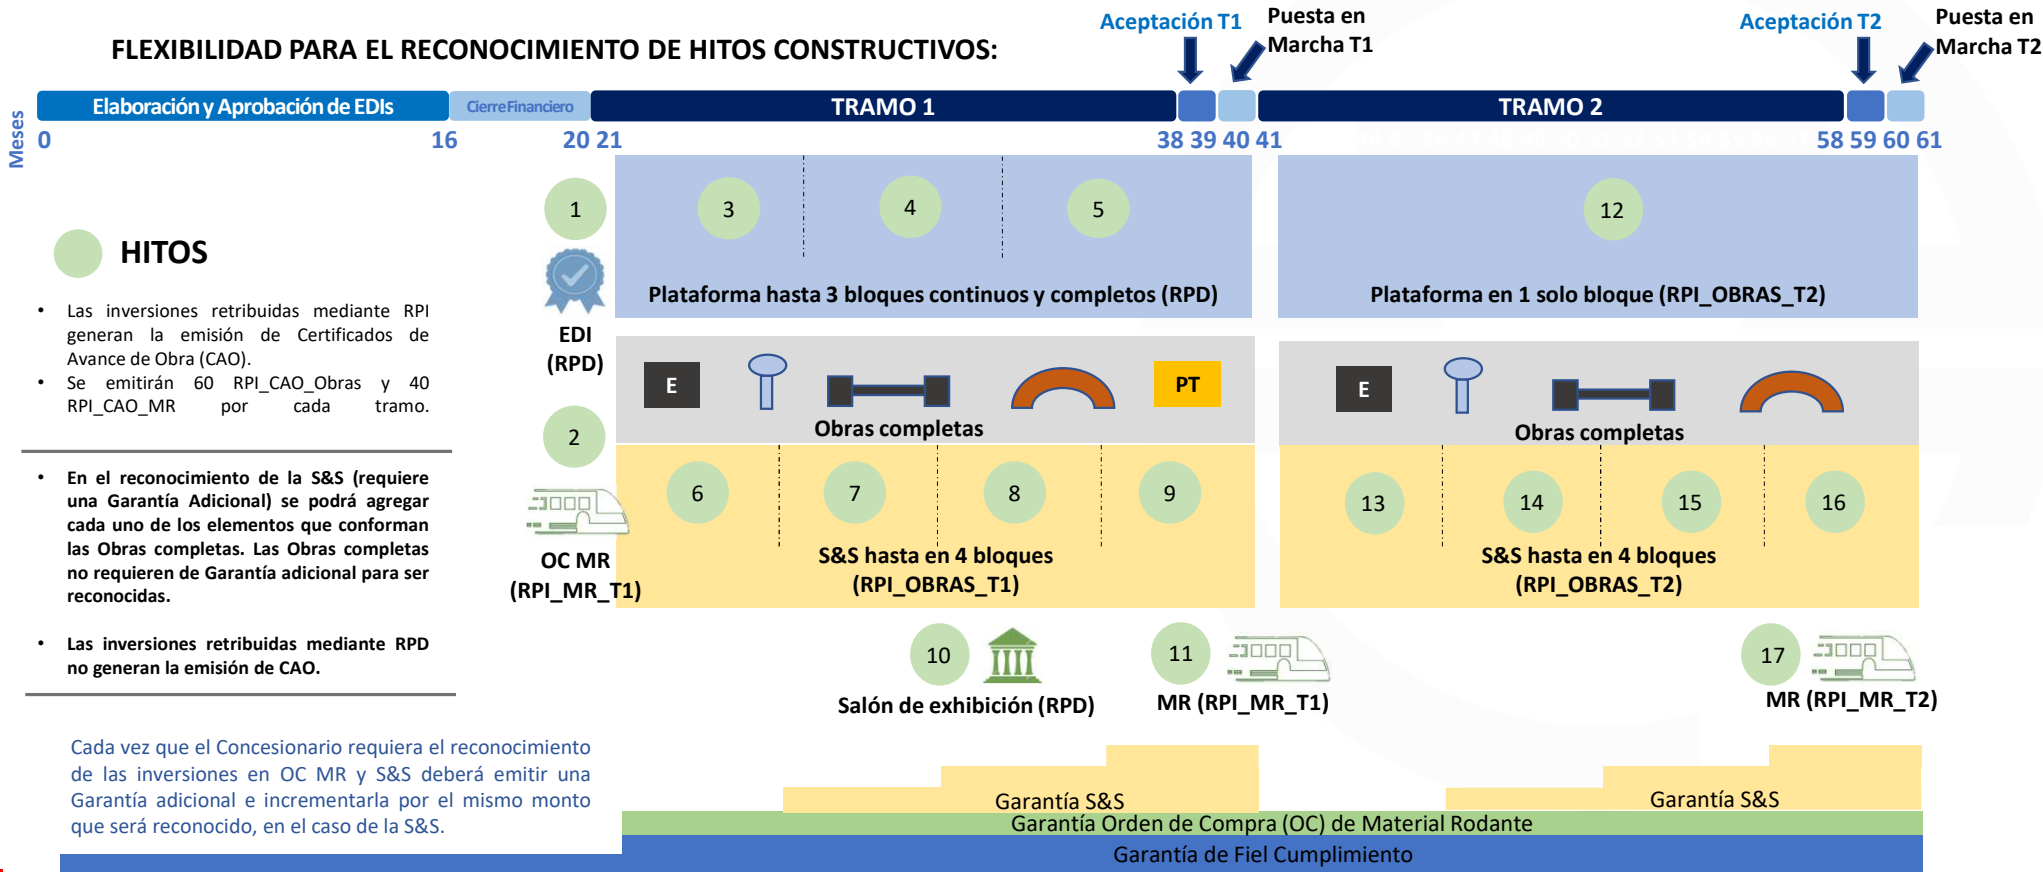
Aceptación T1
Puesta en Marcha T1
Aceptación T2
Puesta en Marcha T2

FLEXIBILIDAD PARA EL RECONOCIMIENTO DE HITOS CONSTRUCTIVOS:

Elaboración y Aprobación de EDIs
Cierre Financiero
TRAMO 1
TRAMO 2

Meses
0 16 20 21 38 39 40 41 58 59 60 61

HITOS

• Las inversiones retribuidas mediante RPI generan la emisión de Certificados de Avance de Obra (CAO).
• Se emitirán 60 RPI_CAO_Obras y 40 RPI_CAO_MR por cada tramo.

• En el reconocimiento de la S&S (requiere una Garantía Adicional) se podrá agregar cada uno de los elementos que conforman las Obras completas. Las Obras completas no requieren de Garantía adicional para ser reconocidas.

• Las inversiones retribuidas mediante RPD no generan la emisión de CAO.

1
EDI (RPD)
2
OC MR (RPI_MR_T1)

3 4 5
Plataforma hasta 3 bloques continuos y completos (RPD)

12
Plataforma en 1 solo bloque (RPI_OBRAS_T2)

E
PT
Obras completas

E
Obras completas

6 7 8 9
S&S hasta en 4 bloques (RPI_OBRAS_T1)

13 14 15 16
S&S hasta en 4 bloques (RPI_OBRAS_T2)

10
Salón de exhibición (RPD)
11
MR (RPI_MR_T1)
17
MR (RPI_MR_T2)

Cada vez que el Concesionario requiera el reconocimiento de las inversiones en OC MR y S&S deberá emitir una Garantía adicional e incrementarla por el mismo monto que será reconocido, en el caso de la S&S.

Garantía S&S
Garantía S&S
Garantía Orden de Compra (OC) de Material Rodante
Garantía de Fiel Cumplimiento